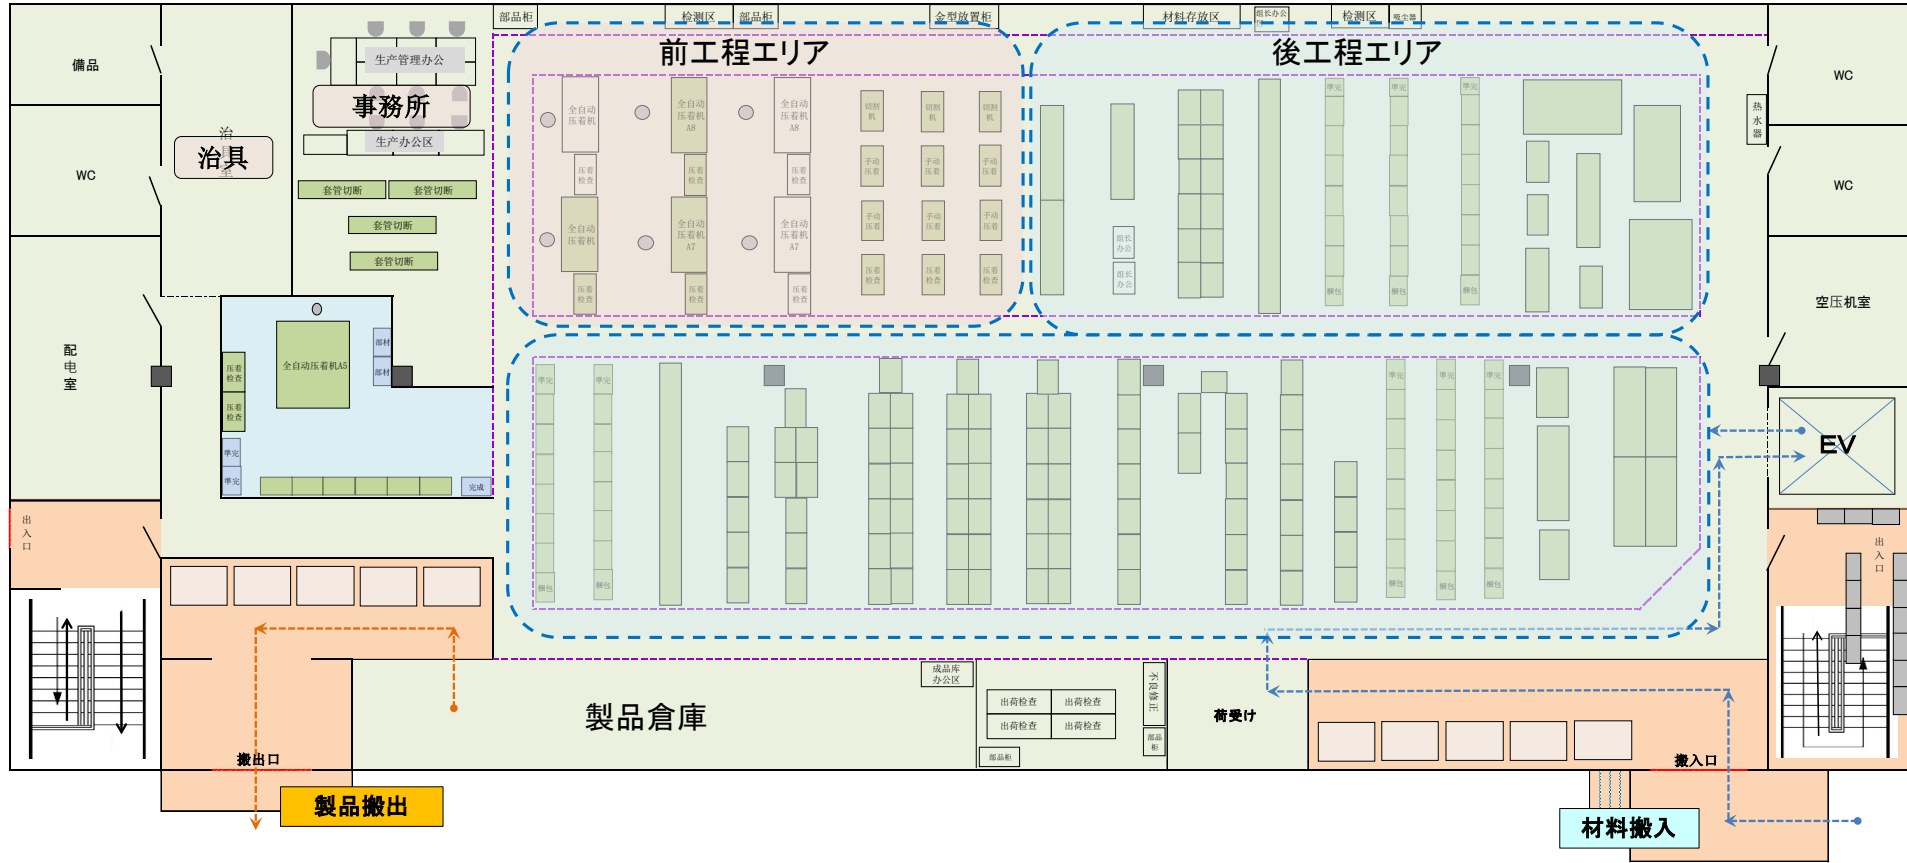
部品柜
検測区
部品柜
金型放置柜
材料存放区
組长办公
検測区

前工程エリア
後工程エリア

備品
WC
WC
配電室
治具
生产管理办公
事務所
生产办公区
套管切断
套管切断
套管切断
套管切断

全自动压着机
全自动压着机 A8
全自动压着机 A8
压着检查
压着检查
压着检查
全自动压着机
全自动压着机 A7
全自动压着机 A7
压着检查
压着检查
压着检查
切割机
切割机
切割机
手动压着
手动压着
手动压着
手动压着
手动压着
手动压着
压着检查
压着检查
压着检查

組长办公
組长办公

全自动压着机A5
压着检查
压着检查
部材
部材
準完
準完
完成

熱水器
WC
WC
空压机室
EV

出入口
出入口

製品倉庫
成品库办公区
出荷检查
出荷检查
出荷检查
出荷检查
不良修正
部品柜
部品柜
荷受け

搬出口
製品搬出
搬入口
材料搬入